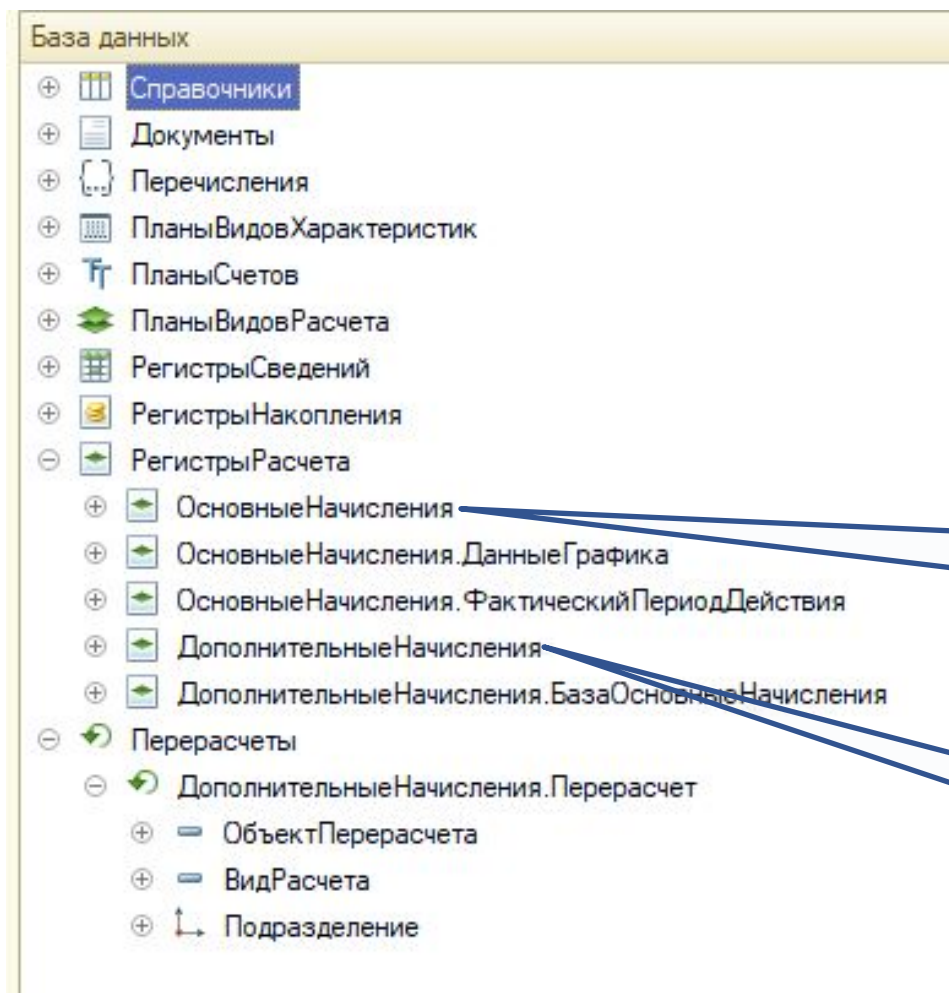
База данных

Справочники
Документы
Перечисления
ПланыВидовХарактеристик
ПланыСчетов
ПланыВидовРасчета
РегистрыСведений
РегистрыНакопления
РегистрыРасчета
ОсновныеНачисления
ОсновныеНачисления.ДанныеГрафика
ОсновныеНачисления.ФактическийПериодДействия
ДополнительныеНачисления
ДополнительныеНачисления.БазаОсновныеНачисления
Перерасчеты
ДополнительныеНачисления.Перерасчет
ОбъектПерерасчета
ВидРасчета
Подразделение